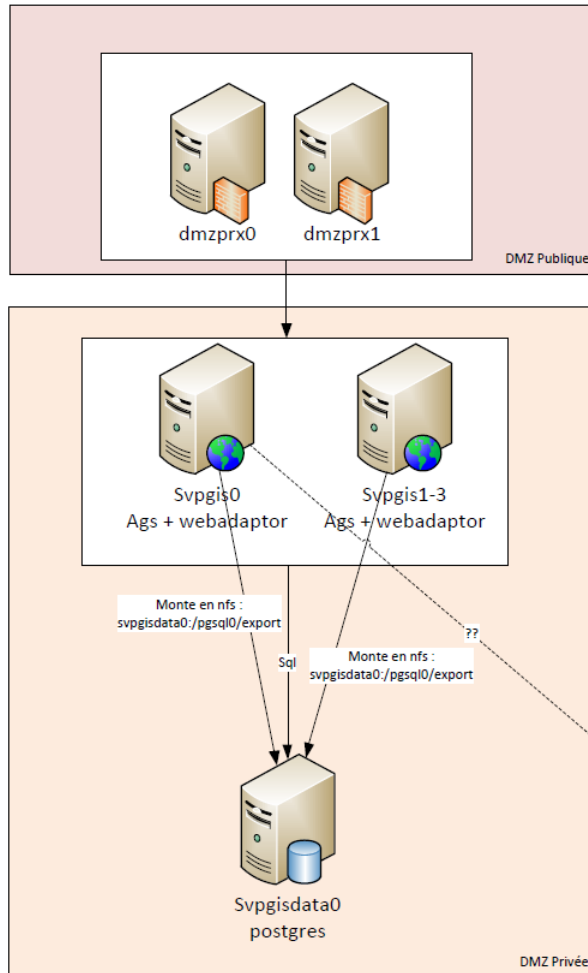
dmzprx0
dmzprx1

DMZ Publique

Svpgis0
Ags + webadaptor

Svpgis1-3
Ags + webadaptor

Monte en nfs :
svpgisdata0:/pgsql0/export

??

Sql

Monte en nfs :
svpgisdata0:/pgsql0/export

Svpgisdata0
postgres

DMZ Privée